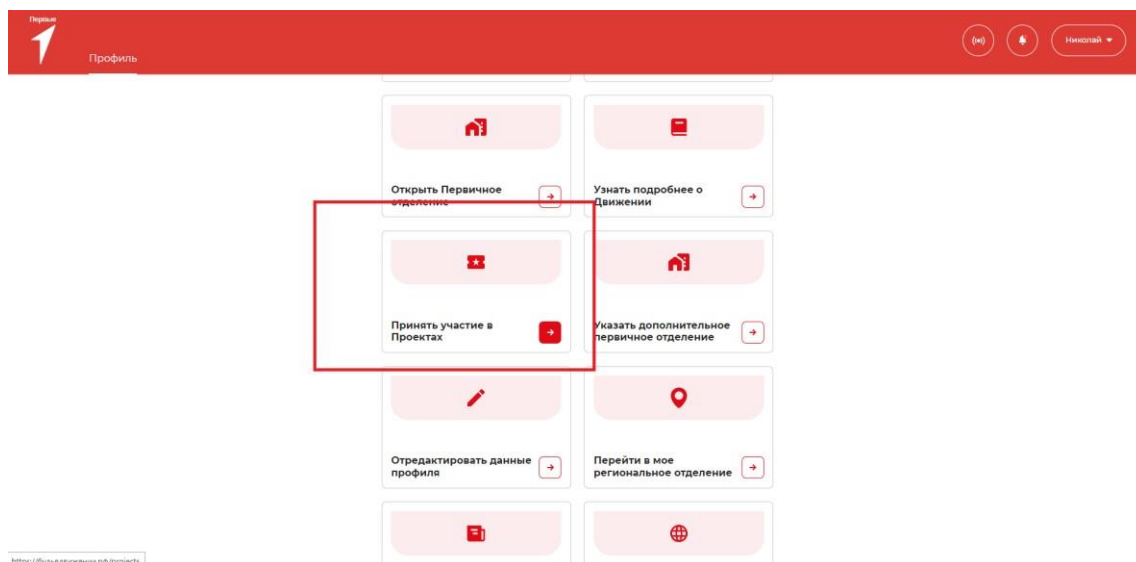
Первые

Профиль

Николай

Открыть Первичное отделение

Узнать подробнее о Движении

Принять участие в Проектах

Указать дополнительное первичное отделение

Отредактировать данные профиля

Перейти в мое региональное отделение

https://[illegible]/projects